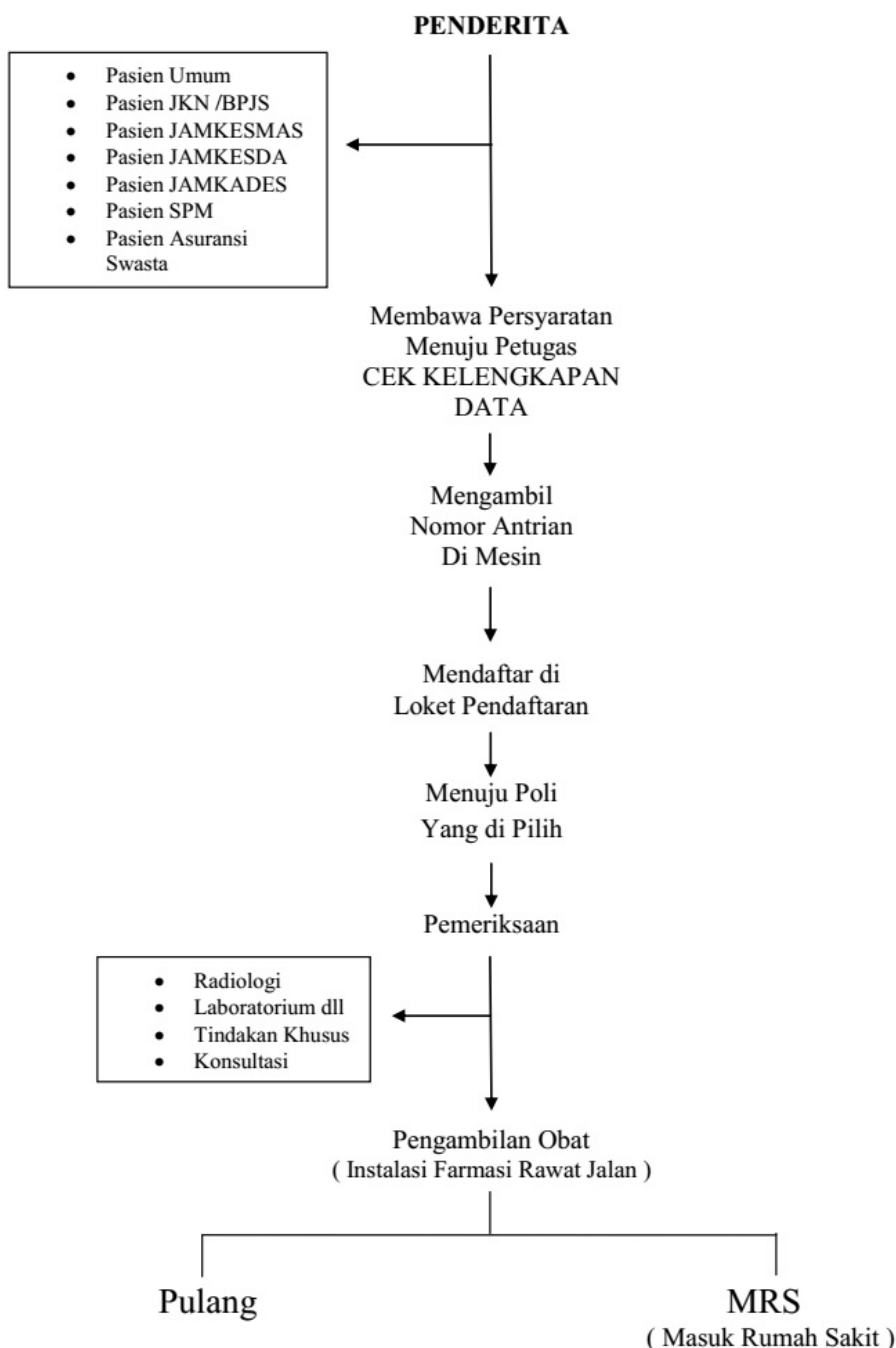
**PENDERITA**

- Pasien Umum
- Pasien JKN /BPJS
- Pasien JAMKESMAS
- Pasien JAMKESDA
- Pasien JAMKADES
- Pasien SPM
- Pasien Asuransi Swasta

Membawa Persyaratan
Menuju Petugas
CEK KELENGKAPAN
DATA

Mengambil
Nomor Antrian
Di Mesin

Mendaftar di
Loket Pendaftaran

Menuju Poli
Yang di Pilih

Pemeriksaan

- Radiologi
- Laboratorium dll
- Tindakan Khusus
- Konsultasi

Pengambilan Obat
( Instalasi Farmasi Rawat Jalan )

Pulang

MRS
( Masuk Rumah Sakit )